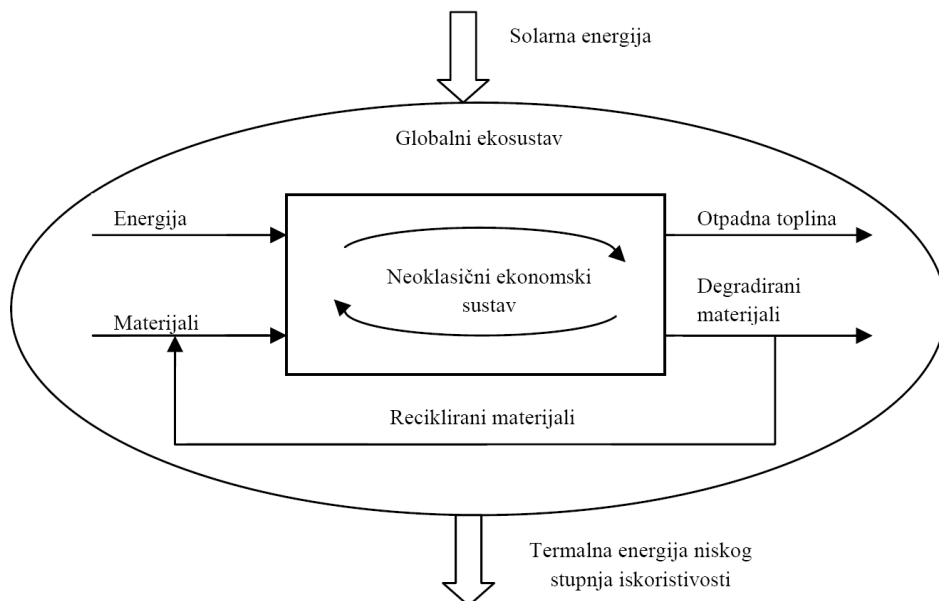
Solarna energija

Globalni ekosustav

Energija

Otpadna toplina

Neoklasični ekonomski sustav

Degradirani materijali

Materijali

Reciklirani materijali

Termalna energija niskog stupnja iskoristivosti